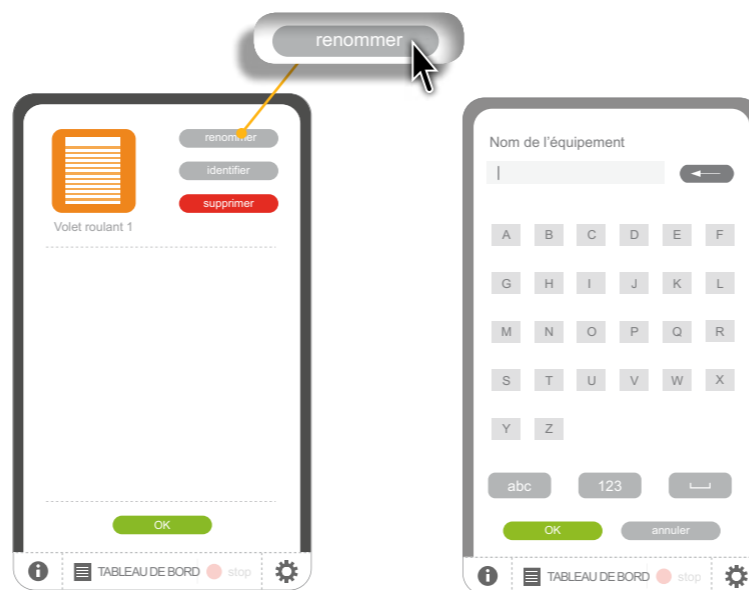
renommer

renommer
identifier
supprimer
Volet roulant 1

OK

i TABLEAU DE BORD stop

Nom de l'équipement

A B C D E F
G H I J K L
M N O P Q R
S T U V W X
Y Z

abc 123

OK annuler

i TABLEAU DE BORD stop